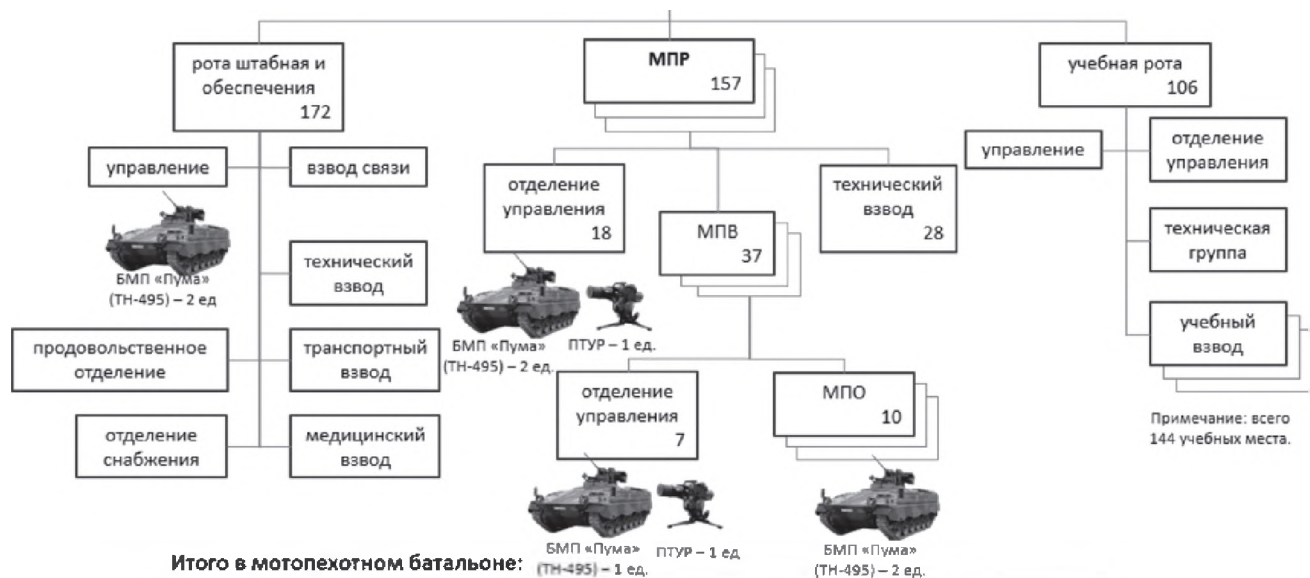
рота штабная и обеспечения
172

управление

взвод связи

БМП «Пума» (ТН-495) – 2 ед

технический взвод

продовольственное отделение

транспортный взвод

отделение снабжения

медицинский взвод

МПР
157

отделение управления
18

БМП «Пума» (ТН-495) – 2 ед.

ПТУР – 1 ед.

МПВ
37

технический взвод
28

отделение управления
7

БМП «Пума» (ТН-495) – 1 ед.

ПТУР – 1 ед

МПО
10

БМП «Пума» (ТН-495) – 2 ед.

учебная рота
106

управление

отделение управления

техническая группа

учебный взвод

Примечание: всего 144 учебных места.

Итого в мотопехотном батальоне: